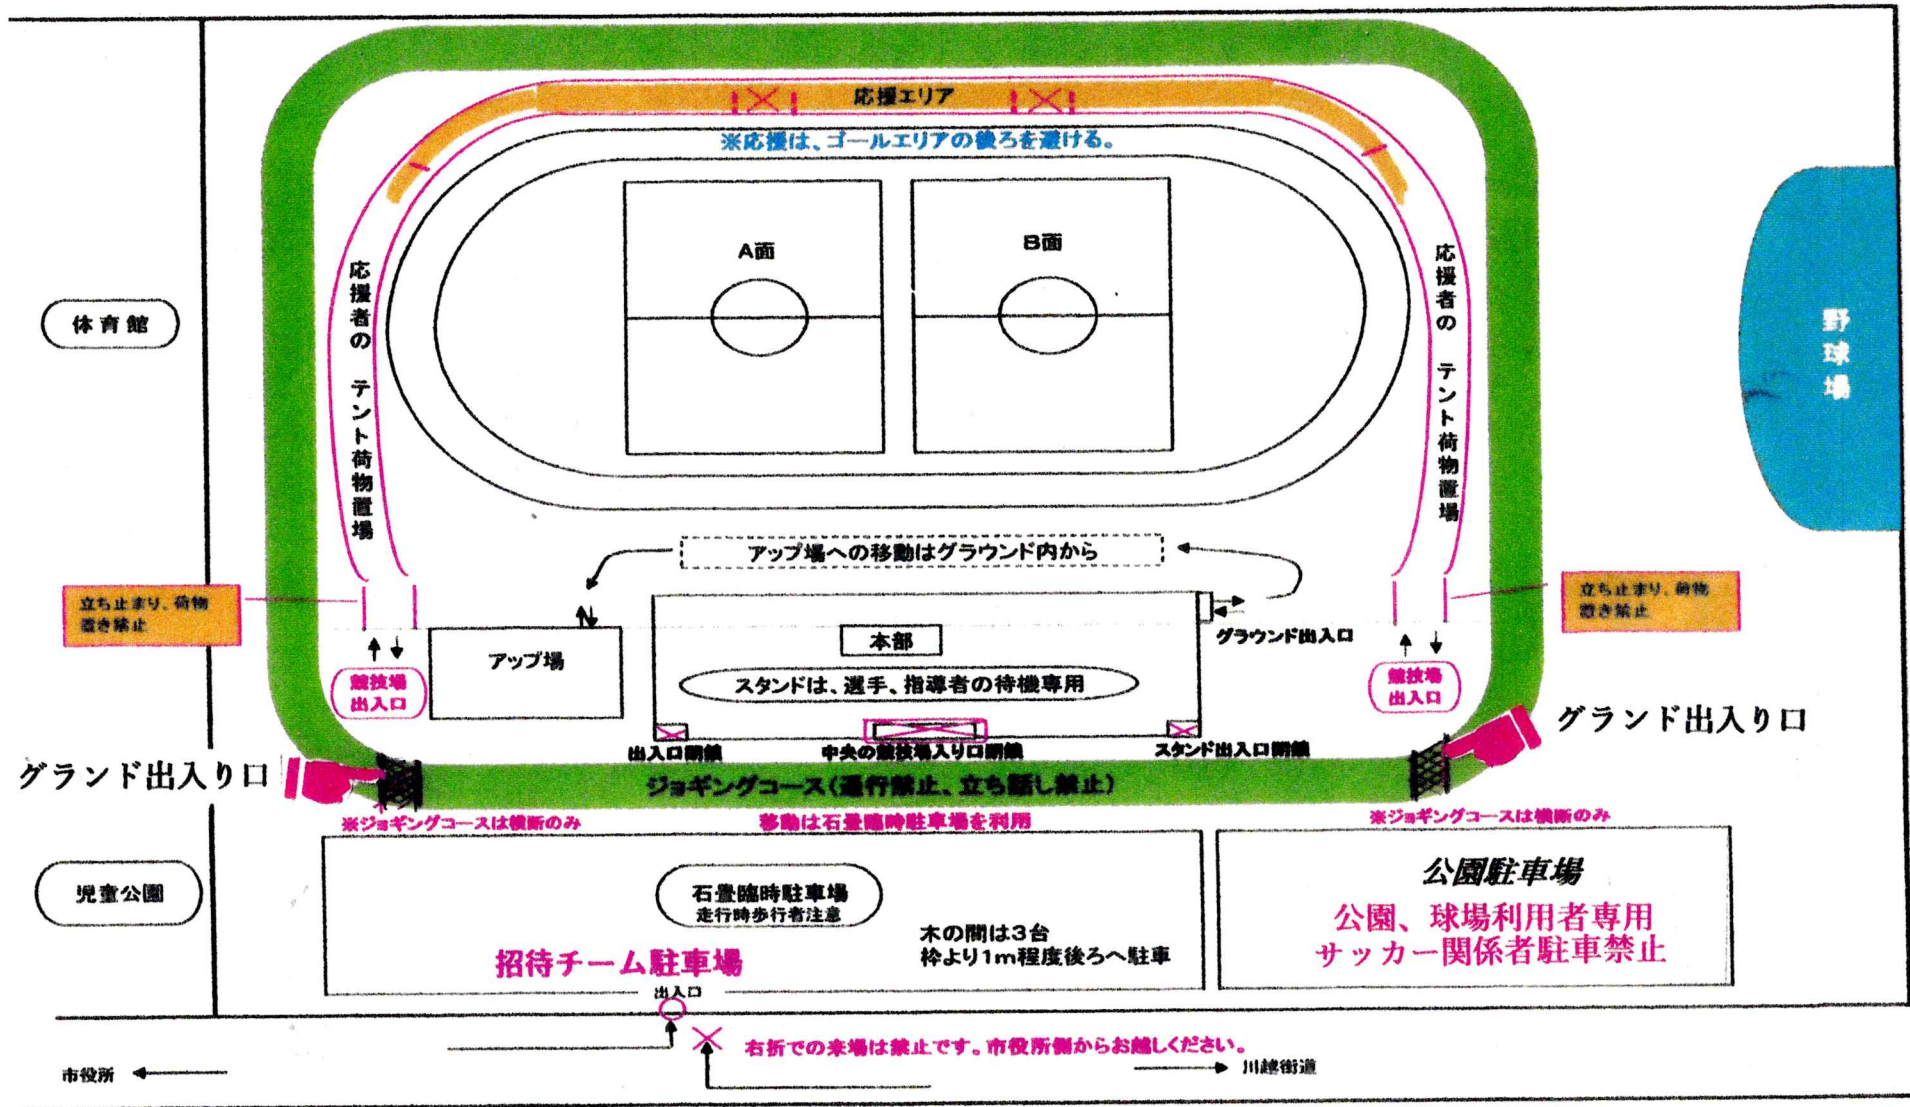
応援エリア

※応援は、ゴールエリアの後ろを避ける。

A面

B面

応援者の テント荷物置場

応援者の テント荷物置場

野球場

体育館

アップ場への移動はグラウンド内から

立ち止まり、荷物置き禁止

立ち止まり、荷物置き禁止

本部

グラウンド出入口

アップ場

スタンドは、選手、指導者の待機専用

競技場出入口

競技場出入口

グランド出入り口

グランド出入り口

出入口閉鎖

中央の競技場入り口閉鎖

スタンド出入口閉鎖

ジョギングコース（通行禁止、立ち話し禁止）

※ジョギングコースは横断のみ

移動は石畳臨時駐車場を利用

※ジョギングコースは横断のみ

児童公園

石畳臨時駐車場
走行時歩行者注意

木の間は3台
枠より1m程度後ろへ駐車

招待チーム駐車場

公園駐車場

公園、球場利用者専用
サッカー関係者駐車禁止

出入口

右折での来場は禁止です。市役所側からお越しください。

市役所

川越街道